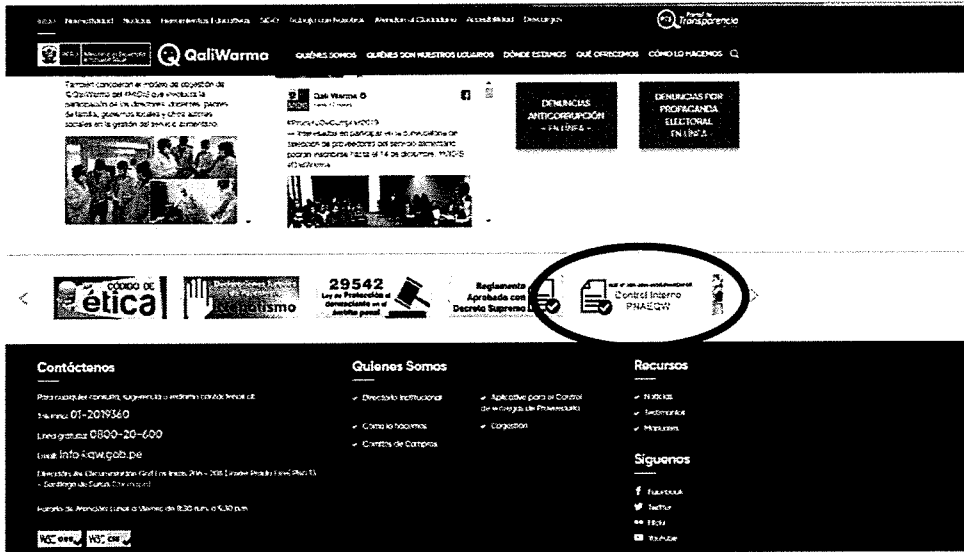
Inicio Normatividad Noticias Herramientas Educativas SIGO Trabaja con Nosotros Atención al Ciudadano Accesibilidad Descargas

Portal de Transparencia

QaliWarma

QUIÉNES SOMOS QUIÉNES SON NUESTROS USUARIOS DÓNDE ESTAMOS QUÉ OFRECEMOS CÓMO LO HACEMOS

También consideran el modelo de cogestión de Qali Warma del PNAEQW que involucra la participación de los directores, docentes, padres de familia, gobiernos locales y otros actores sociales en la gestión del servicio alimentario.

Qali Warma

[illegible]
→ Interesados en participar en la convocatoria de selección de proveedores del servicio alimentario podrán inscribirse hasta el 14 de diciembre. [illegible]

DENUNCIAS ANTICORRUPCIÓN - EN LÍNEA -

DENUNCIAS POR PROPAGANDA ELECTORAL EN LÍNEA

CÓDIGO DE ética

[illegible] Nepotismo

29542 Ley de Protección al denunciante en el ámbito penal

Reglamento Aprobado con Decreto Supremo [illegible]

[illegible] Control Interno PNAEQW

Contáctenos

Para cualquier consulta, sugerencia o reclamo contáctenos al:

Teléfono: 01-2019360

Línea gratuita: 0800-20-600

Email: info@qw.gob.pe

Dirección: Av. Circunvalación Golf Los Incas 206 - 208 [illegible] - Santiago de Surco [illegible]

Horario de Atención: Lunes a Viernes de 8:30 a.m. a 5:30 p.m.

W3C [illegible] W3C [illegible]

Quienes Somos

Directorio Institucional
Cómo lo hacemos
Comités de Compras
Aplicativo para el Control de entrega de Proveedores
Cogestión

Recursos

Noticias
Testimonios
Manuales

Síguenos

Facebook
Twitter
Flickr
YouTube